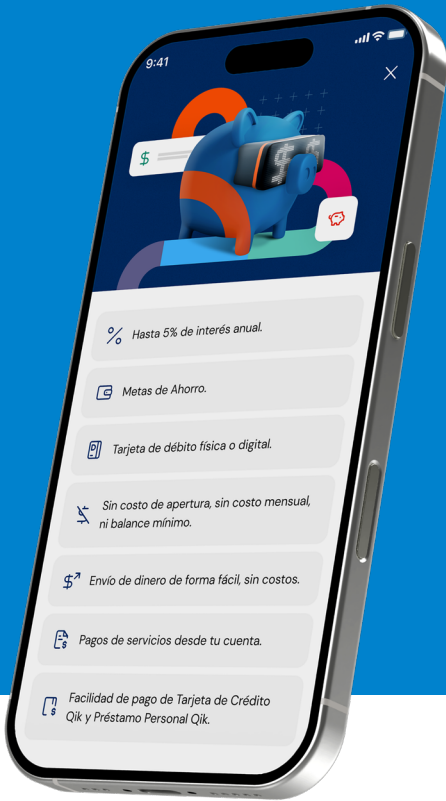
9:41

$

Hasta 5% de interés anual.

Metas de Ahorro.

Tarjeta de débito física o digital.

Sin costo de apertura, sin costo mensual, ni balance mínimo.

Envío de dinero de forma fácil, sin costos.

Pagos de servicios desde tu cuenta.

Facilidad de pago de Tarjeta de Crédito Qik y Préstamo Personal Qik.